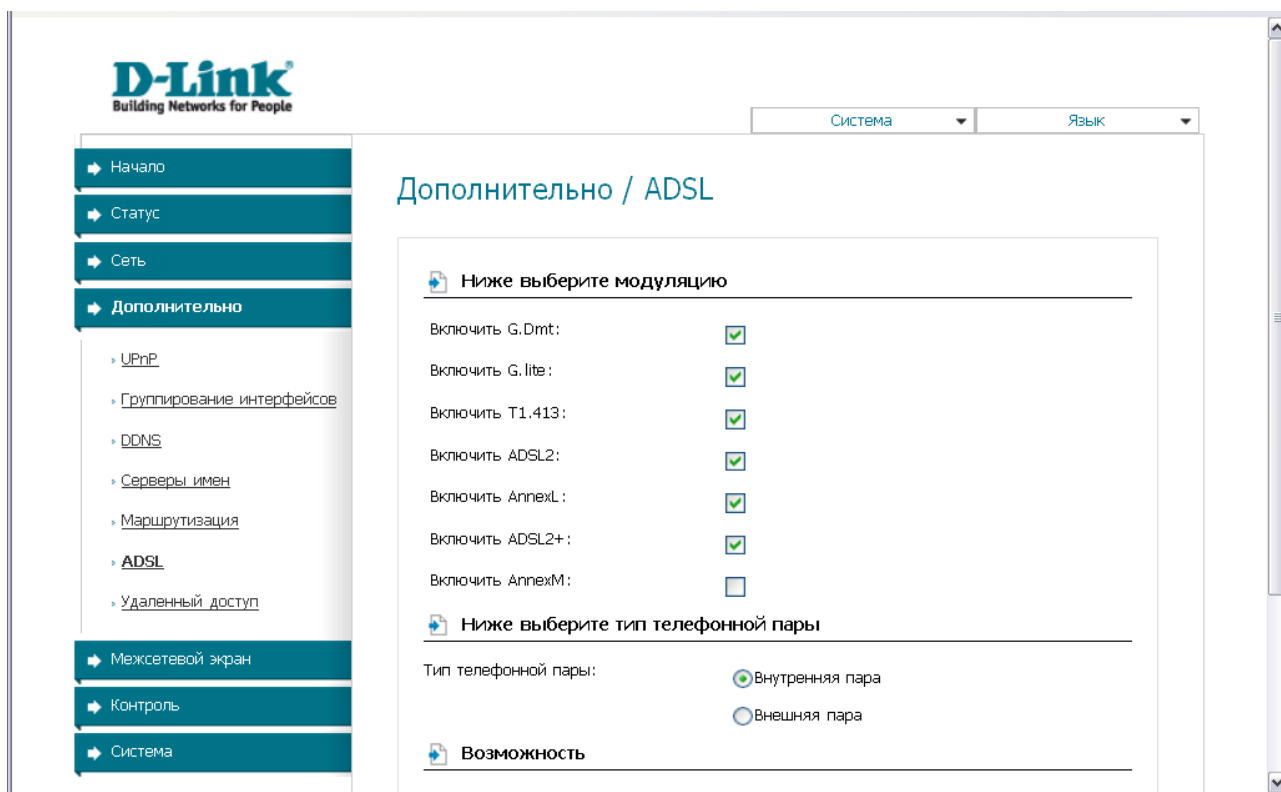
D-Link
Building Networks for People

Система
Язык

Начало
Статус
Сеть
Дополнительно
UPnP
Группирование интерфейсов
DDNS
Серверы имен
Маршрутизация
ADSL
Удаленный доступ
Межсетевой экран
Контроль
Система

Дополнительно / ADSL

Ниже выберите модуляцию

Включить G.Dmt:
Включить G.lite:
Включить T1.413:
Включить ADSL2:
Включить AnnexL:
Включить ADSL2+:
Включить AnnexM:

Ниже выберите тип телефонной пары

Тип телефонной пары:
Внутренняя пара
Внешняя пара

Возможность